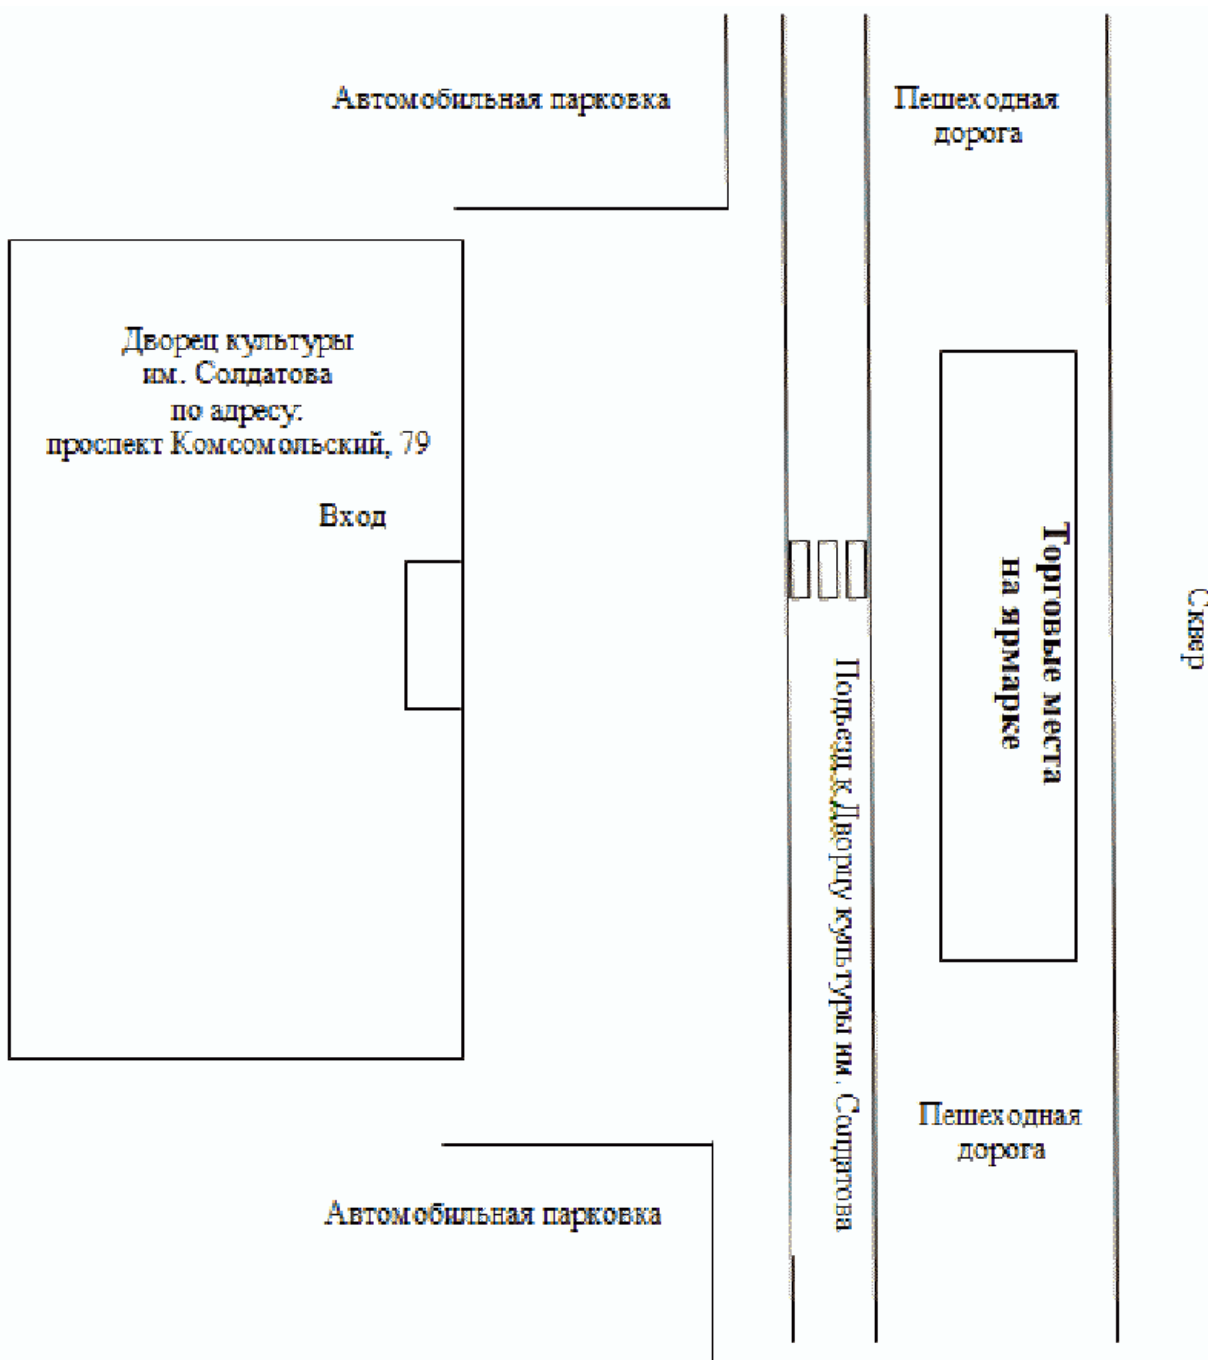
Автомобильная парковка

Пешеходная дорога

Дворец культуры им. Солдатова по адресу: проспект Комсомольский, 79

Вход

Торговые места на ярмарке

Сквер

Подъезд к Дворцу культуры им. Солдатова

Пешеходная дорога

Автомобильная парковка